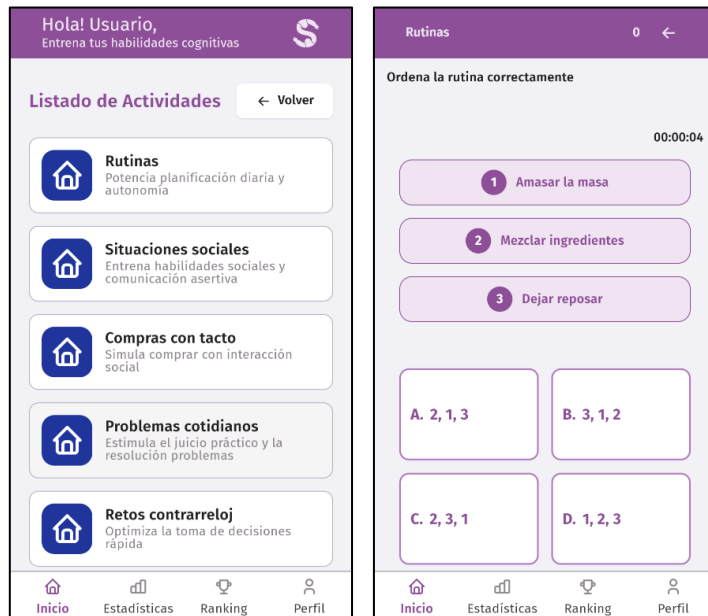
Hola! Usuario,
Entrena tus habilidades cognitivas

S

Listado de Actividades

← Volver

Rutinas
Potencia planificación diaria y autonomía

Situaciones sociales
Entrena habilidades sociales y comunicación asertiva

Compras con tacto
Simula comprar con interacción social

Problemas cotidianos
Estimula el juicio práctico y la resolución problemas

Retos contrarreloj
Optimiza la toma de decisiones rápida

Inicio Estadísticas Ranking Perfil

Rutinas 0 ←

Ordena la rutina correctamente

00:00:04

1 Amasar la masa

2 Mezclar ingredientes

3 Dejar reposar

A. 2, 1, 3

B. 3, 1, 2

C. 2, 3, 1

D. 1, 2, 3

Inicio Estadísticas Ranking Perfil